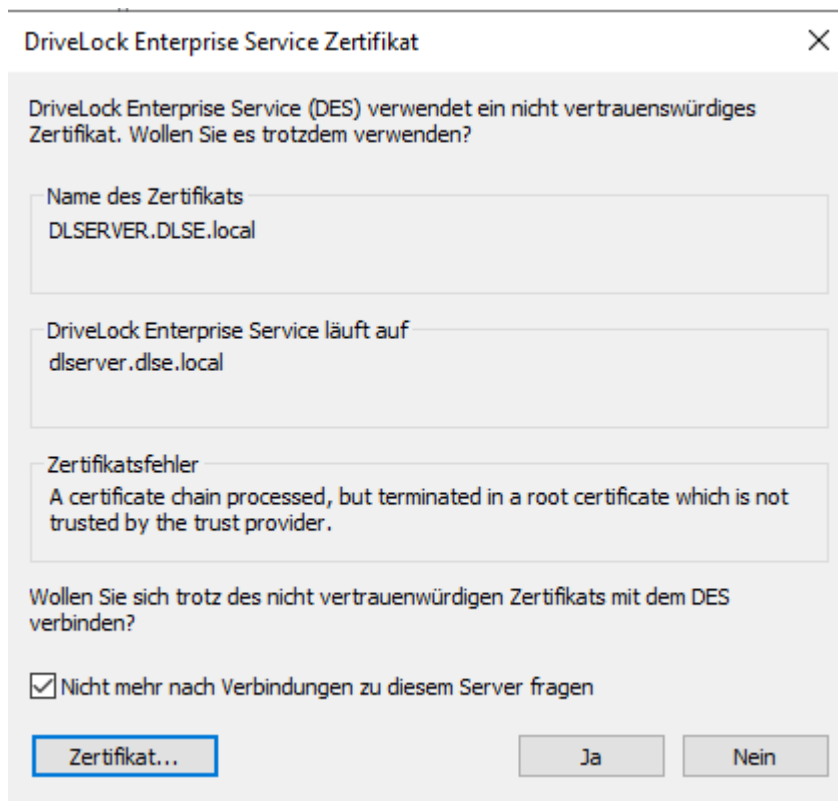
DriveLock Enterprise Service Zertifikat

×

DriveLock Enterprise Service (DES) verwendet ein nicht vertrauenswürdiges Zertifikat. Wollen Sie es trotzdem verwenden?

Name des Zertifikats

DLSERVER.DLSE.local

DriveLock Enterprise Service läuft auf

dlserver.dlse.local

Zertifikatsfehler

A certificate chain processed, but terminated in a root certificate which is not trusted by the trust provider.

Wollen Sie sich trotz des nicht vertrauenwürdigen Zertifikats mit dem DES verbinden?

Nicht mehr nach Verbindungen zu diesem Server fragen

Zertifikat...

Ja

Nein